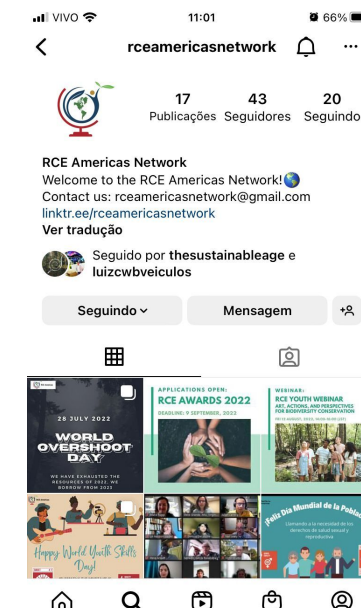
VIVO 11:01 66%

rceamericasnetwork

17 Publicações 43 Seguidores 20 Seguindo

RCE Americas Network
Welcome to the RCE Americas Network!🌎
Contact us: rceamericasnetwork@gmail.com
linktr.ee/rceamericasnetwork
Ver tradução

Seguido por thesustainableage e luizcwbveiculos

Seguindo Mensagem

28 JULY 2022
WORLD OVERSHOOT DAY
WE HAVE EXHAUSTED THE RESOURCES OF 2022, WE BORROW FROM 2023

APPLICATIONS OPEN:
RCE AWARDS 2022
DEADLINE: 9 SEPTEMBER, 2022

WEBINAR:
RCE YOUTH WEBINAR
ART, ACTIONS, AND PERSPECTIVES FOR BIODIVERSITY CONSERVATION

Happy World Youth Skills Day!

¡Feliz Día Mundial de la Pobla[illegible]
Llamando a la necesidad de los derechos de salud sexual y reproductiva